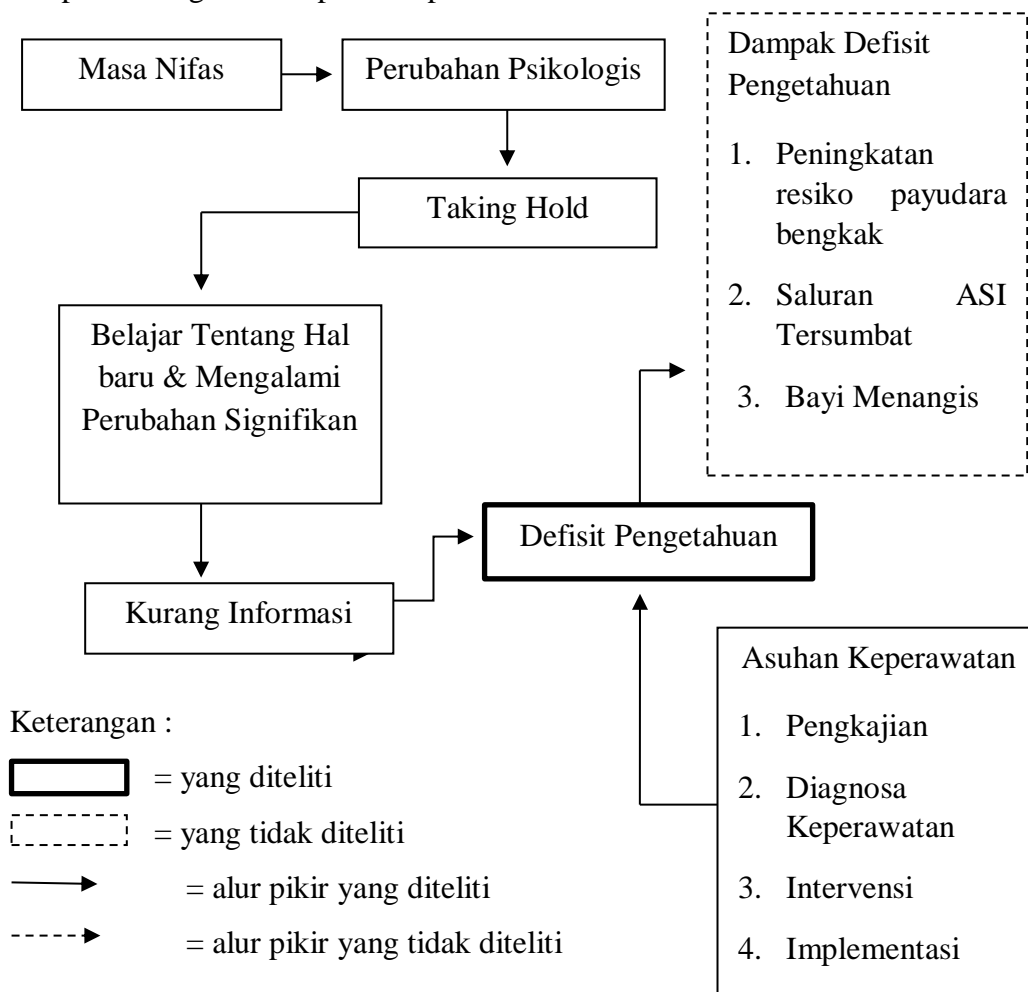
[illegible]

Masa Nifas

Perubahan Psikologis

Taking Hold

Belajar Tentang Hal baru & Mengalami Perubahan Signifikan

Kurang Informasi

Defisit Pengetahuan

Dampak Defisit Pengetahuan

1. Peningkatan resiko payudara bengkak
2. Saluran ASI Tersumbat
3. Bayi Menangis

Asuhan Keperawatan

1. Pengkajian
2. Diagnosa Keperawatan
3. Intervensi
4. Implementasi

Keterangan :

= yang diteliti

= yang tidak diteliti

= alur pikir yang diteliti

= alur pikir yang tidak diteliti